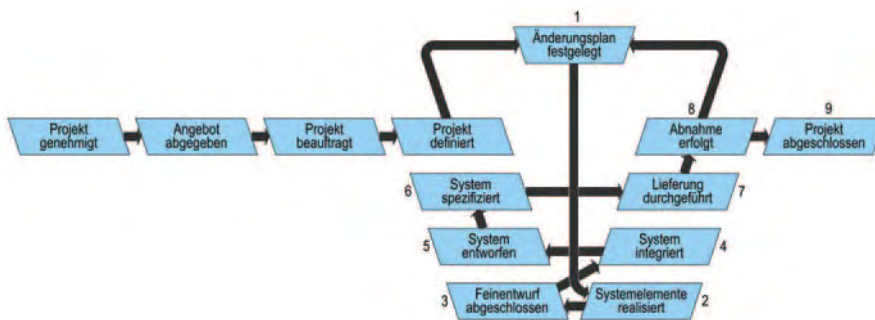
1
Änderungsplan festgelegt

Projekt genehmigt

Angebot abgegeben

Projekt beauftragt

Projekt definiert

8
Abnahme erfolgt

9
Projekt abgeschlossen

6
System spezifiziert

Lieferung durchgeführt
7

5
System entworfen

System integriert
4

3
Feinentwurf abgeschlossen

Systemelemente realisiert
2